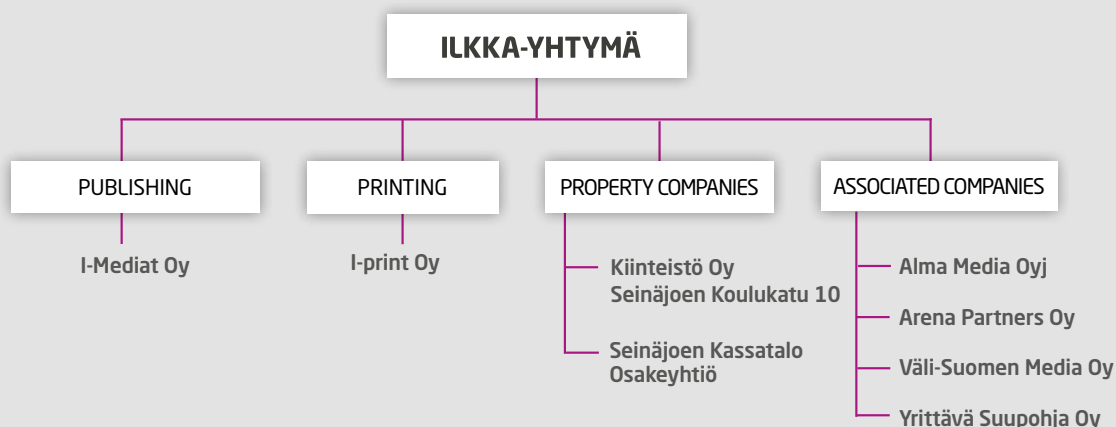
ILKKA-YHTYMÄ

PUBLISHING

I-Mediat Oy

PRINTING

I-print Oy

PROPERTY COMPANIES

Kiinteistö Oy Seinäjoen Koulukatu 10

Seinäjoen Kassatalo Osakeyhtiö

ASSOCIATED COMPANIES

Alma Media Oyj

Arena Partners Oy

Väli-Suomen Media Oy

Yrittävä Suupohja Oy